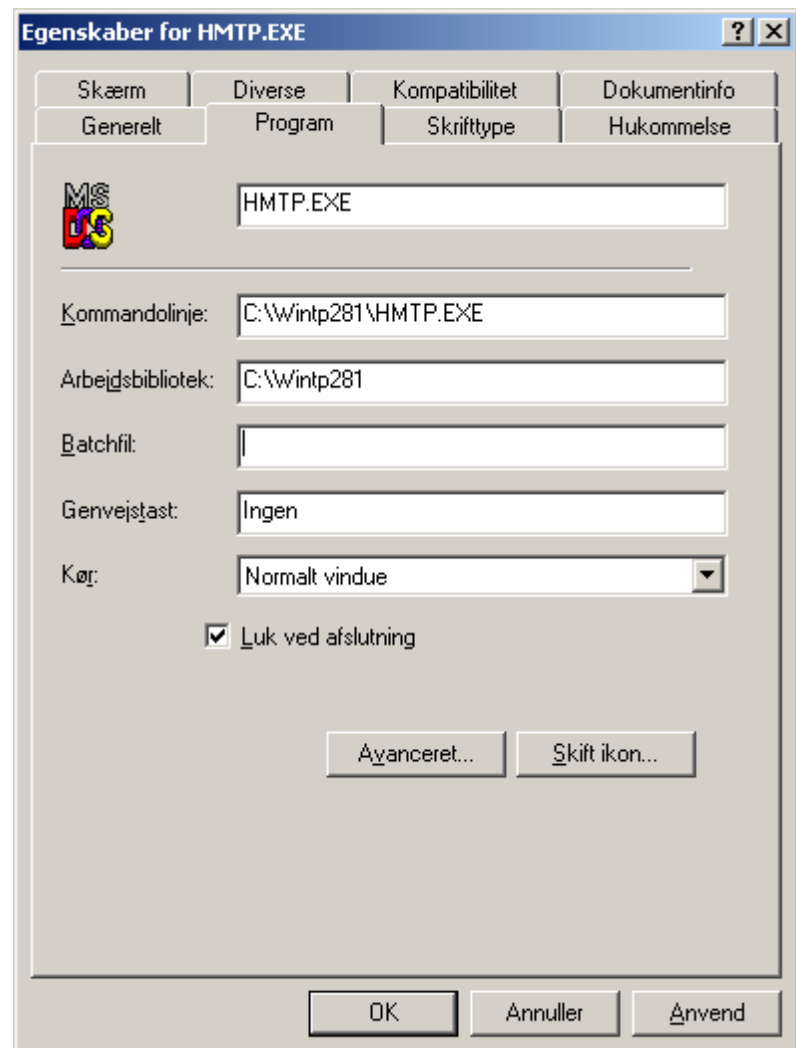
Egenskaber for HMTP.EXE

? X

Skærm | Diverse | Kompatibilitet | Dokumentinfo
Generelt | Program | Skrifttype | Hukommelse

MS DOS

HMTP.EXE

Kommandolinje: C:\Wintp281\HMTP.EXE

Arbejdsbibliotek: C:\Wintp281

Batchfil:

Genvejstast: Ingen

Kør: Normalt vindue

Luk ved afslutning

Avanceret... Skift ikon...

OK Annuller Anvend